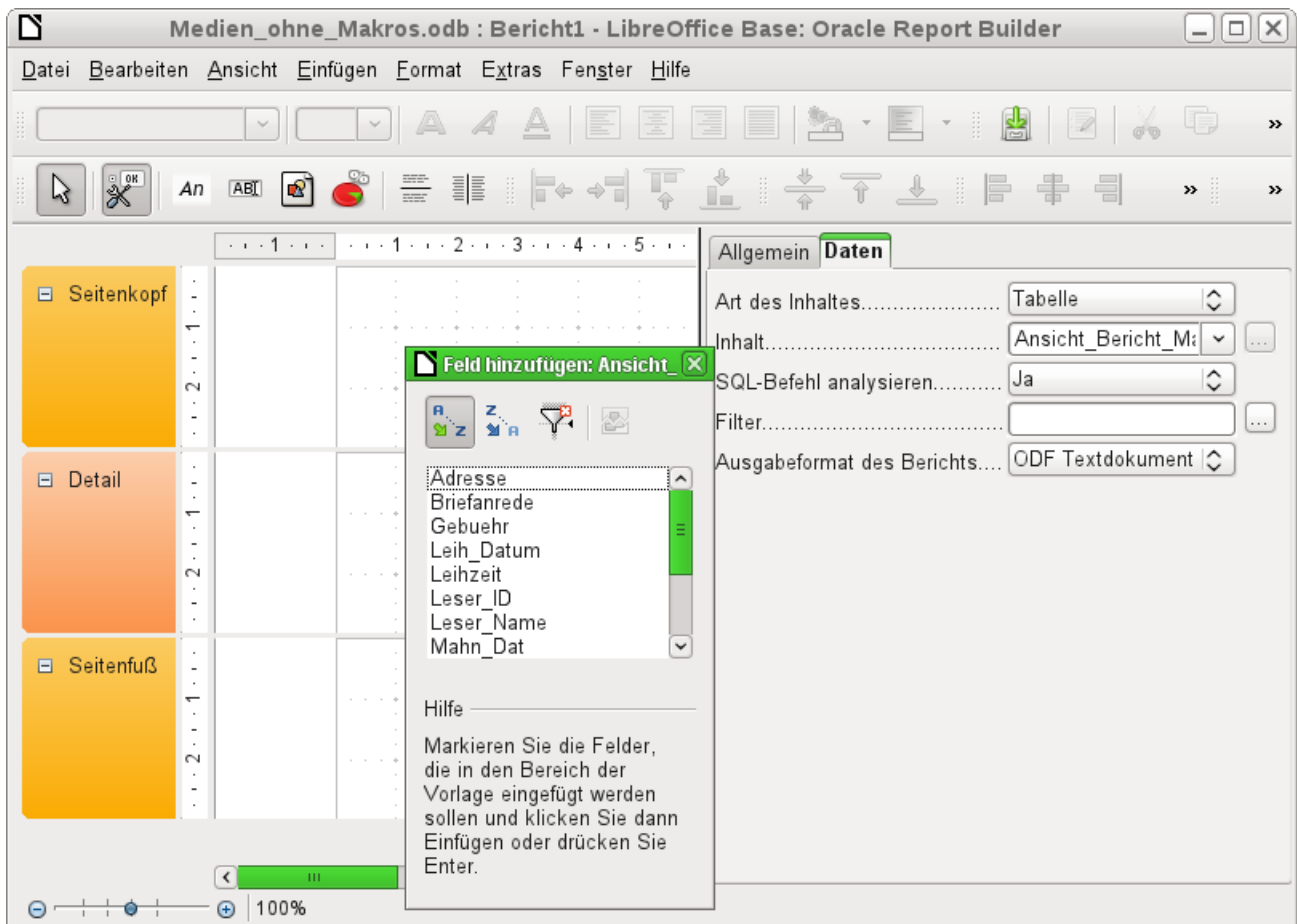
Medien_ohne_Makros.odb : Bericht1 - LibreOffice Base: Oracle Report Builder

Datei Bearbeiten Ansicht Einfügen Format Extras Fenster Hilfe

An

· · · 1 · · · · · · 1 · · · 2 · · · 3 · · · 4 · · · 5 · · ·

Seitenkopf

Detail

Seitenfuß

Allgemein Daten

Art des Inhaltes........................ Tabelle

Inhalt.................................... Ansicht_Bericht_Ma

SQL-Befehl analysieren........... Ja

Filter.....................................

Ausgabeformat des Berichts.... ODF Textdokument

Feld hinzufügen: Ansicht_

Adresse
Briefanrede
Gebuehr
Leih_Datum
Leihzeit
Leser_ID
Leser_Name
Mahn_Dat

Hilfe

Markieren Sie die Felder, die in den Bereich der Vorlage eingefügt werden sollen und klicken Sie dann Einfügen oder drücken Sie Enter.

100%